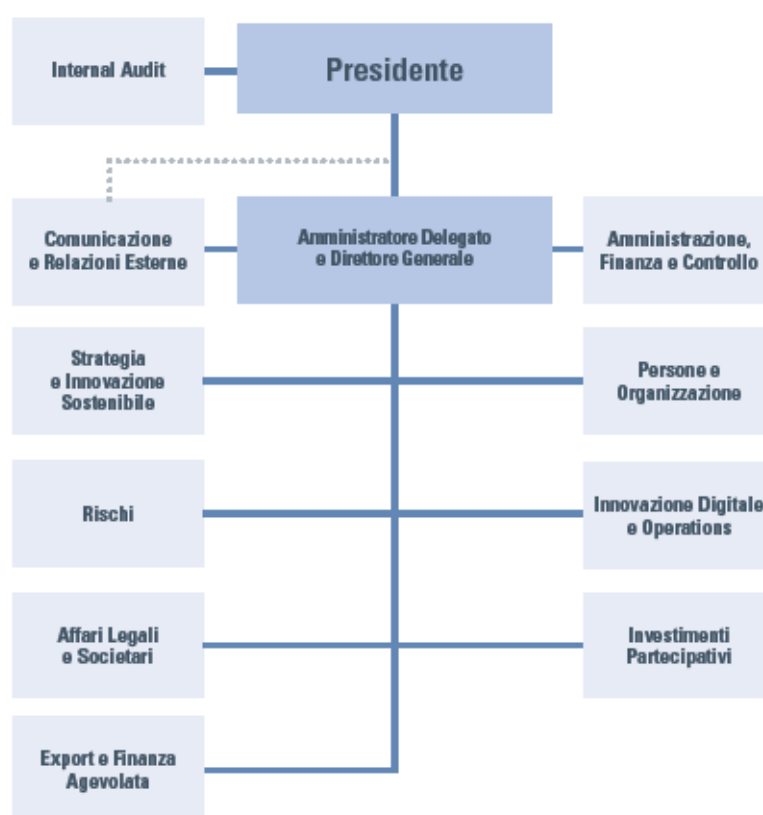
Internal Audit

Presidente

Comunicazione e Relazioni Esterne

Amministratore Delegato e Direttore Generale

Amministrazione, Finanza e Controllo

Strategia e Innovazione Sostenibile

Persone e Organizzazione

Rischi

Innovazione Digitale e Operations

Affari Legali e Societari

Investimenti Partecipativi

Export e Finanza Agevolata